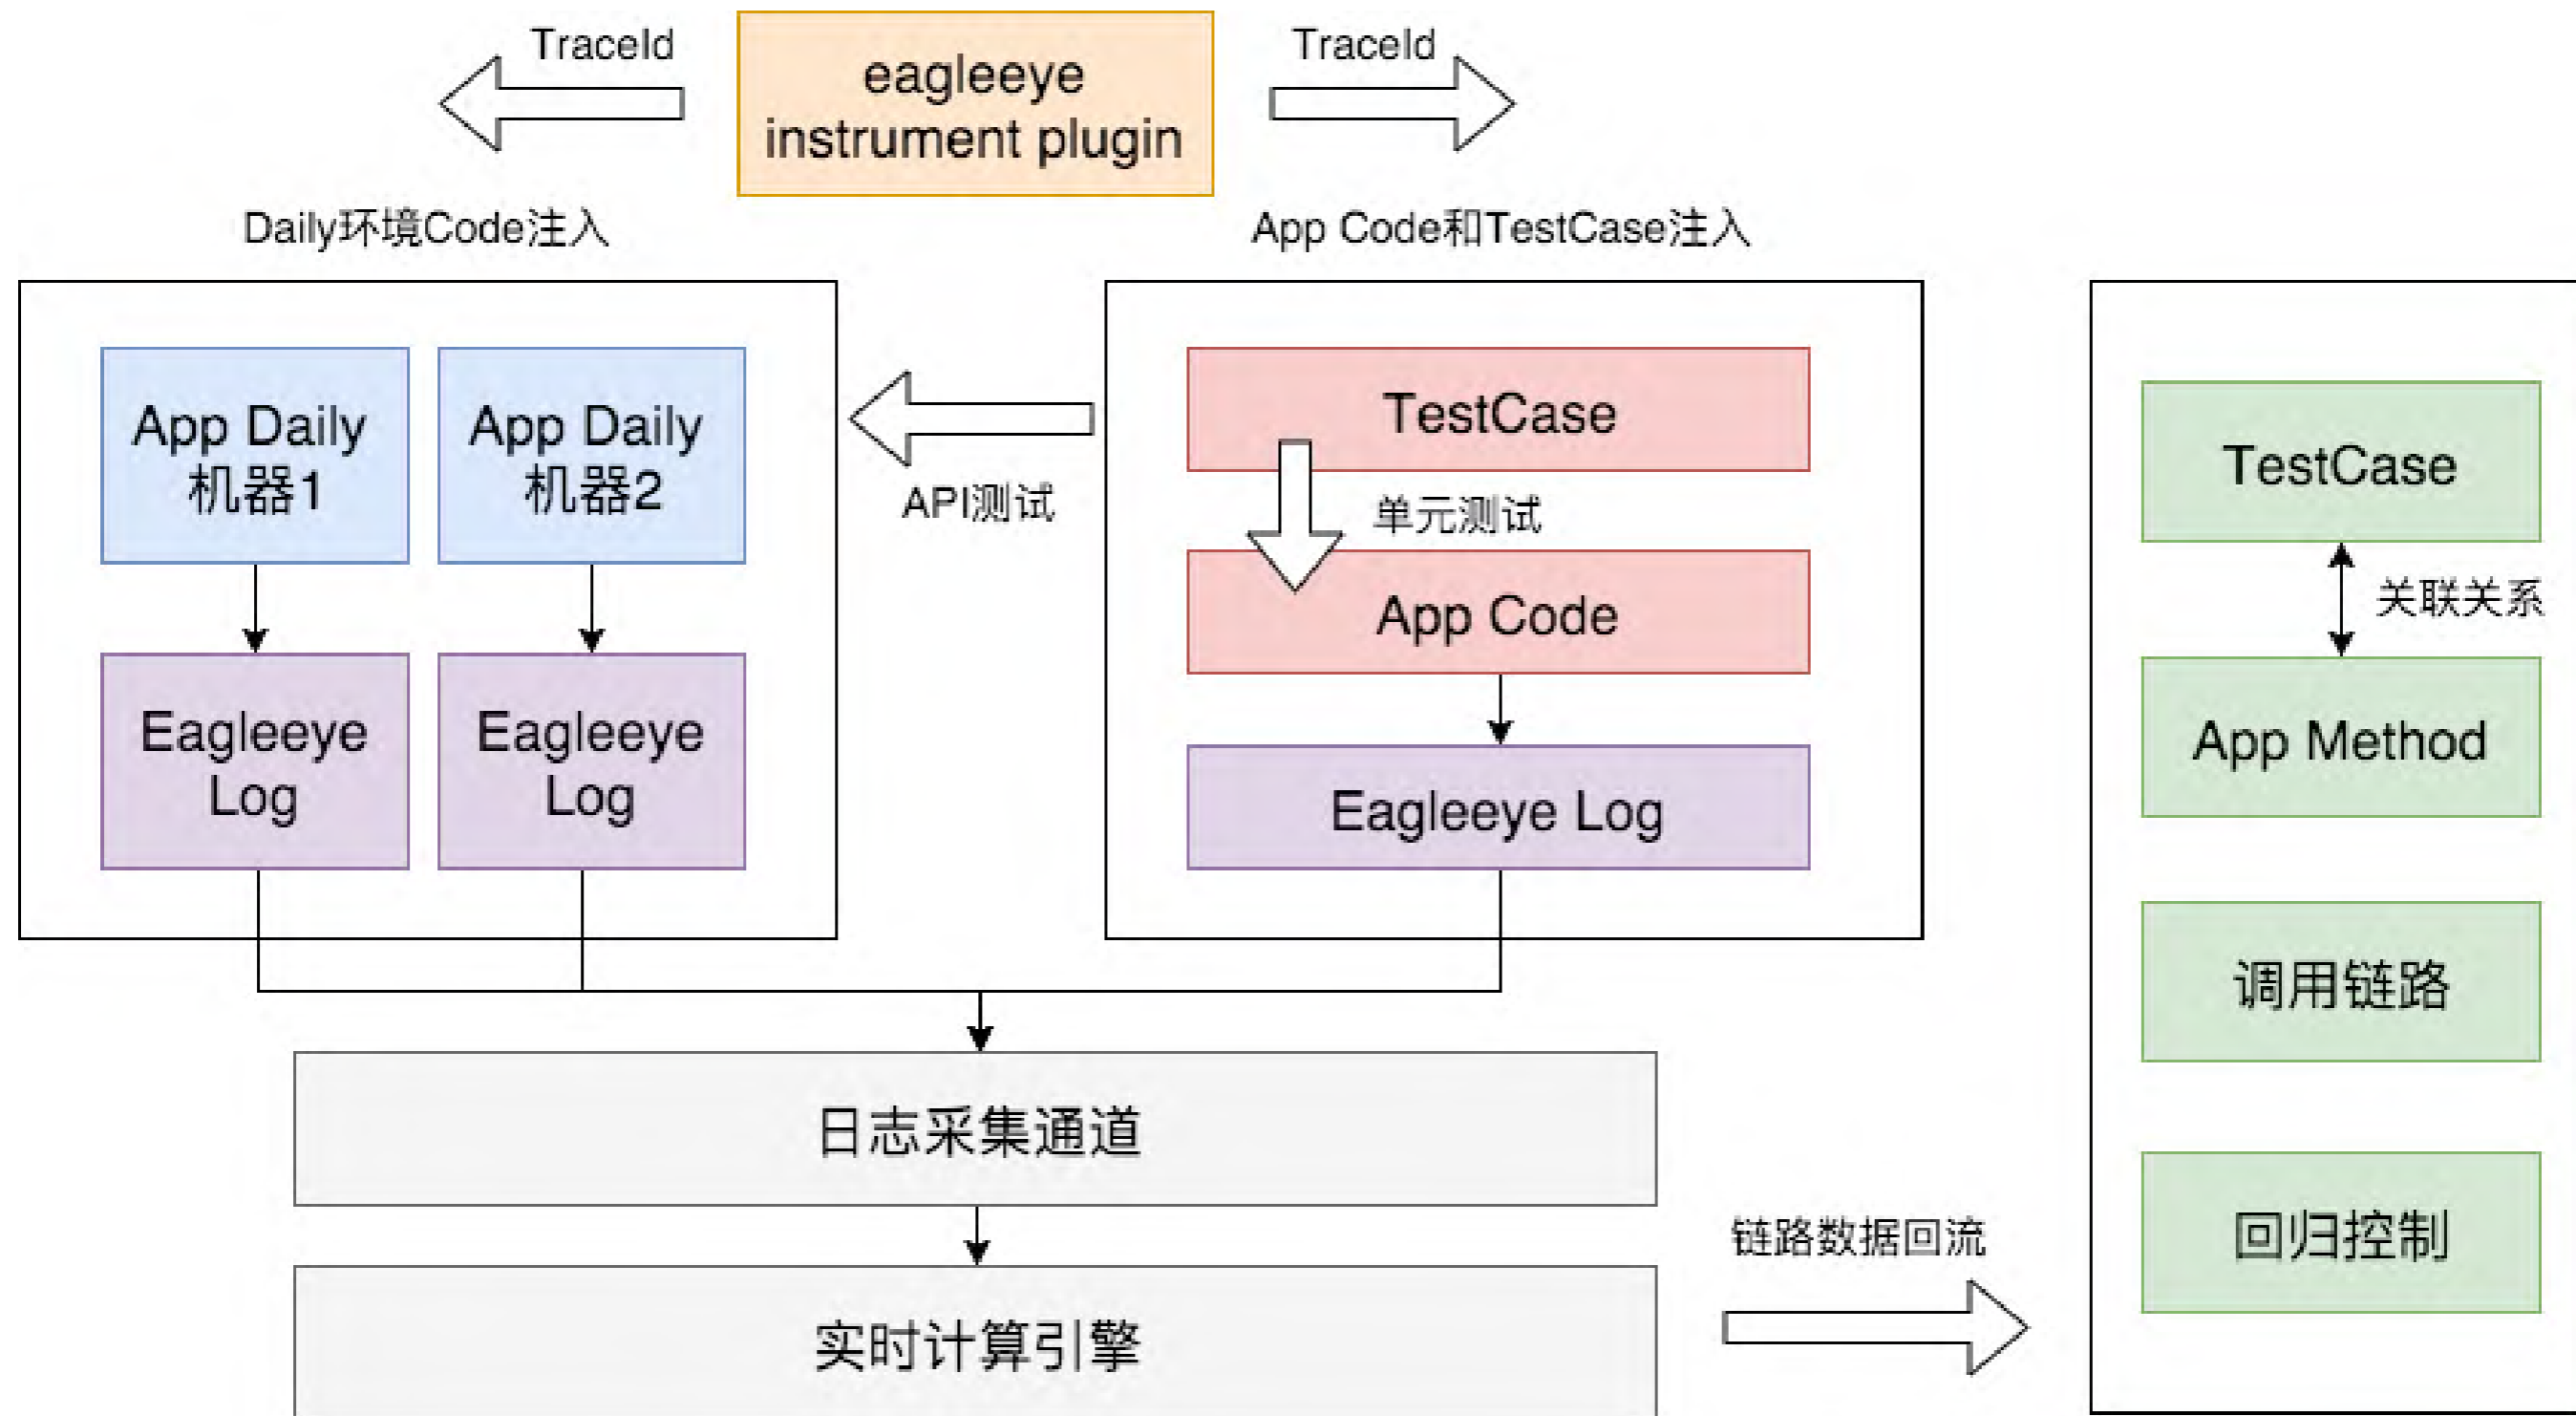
TraceId

eagleeye instrument plugin

TraceId

Daily环境Code注入

App Code和TestCase注入

App Daily 机器1

App Daily 机器2

Eagleeye Log

Eagleeye Log

API测试

TestCase

单元测试

App Code

Eagleeye Log

TestCase

关联关系

App Method

调用链路

回归控制

日志采集通道

实时计算引擎

链路数据回流